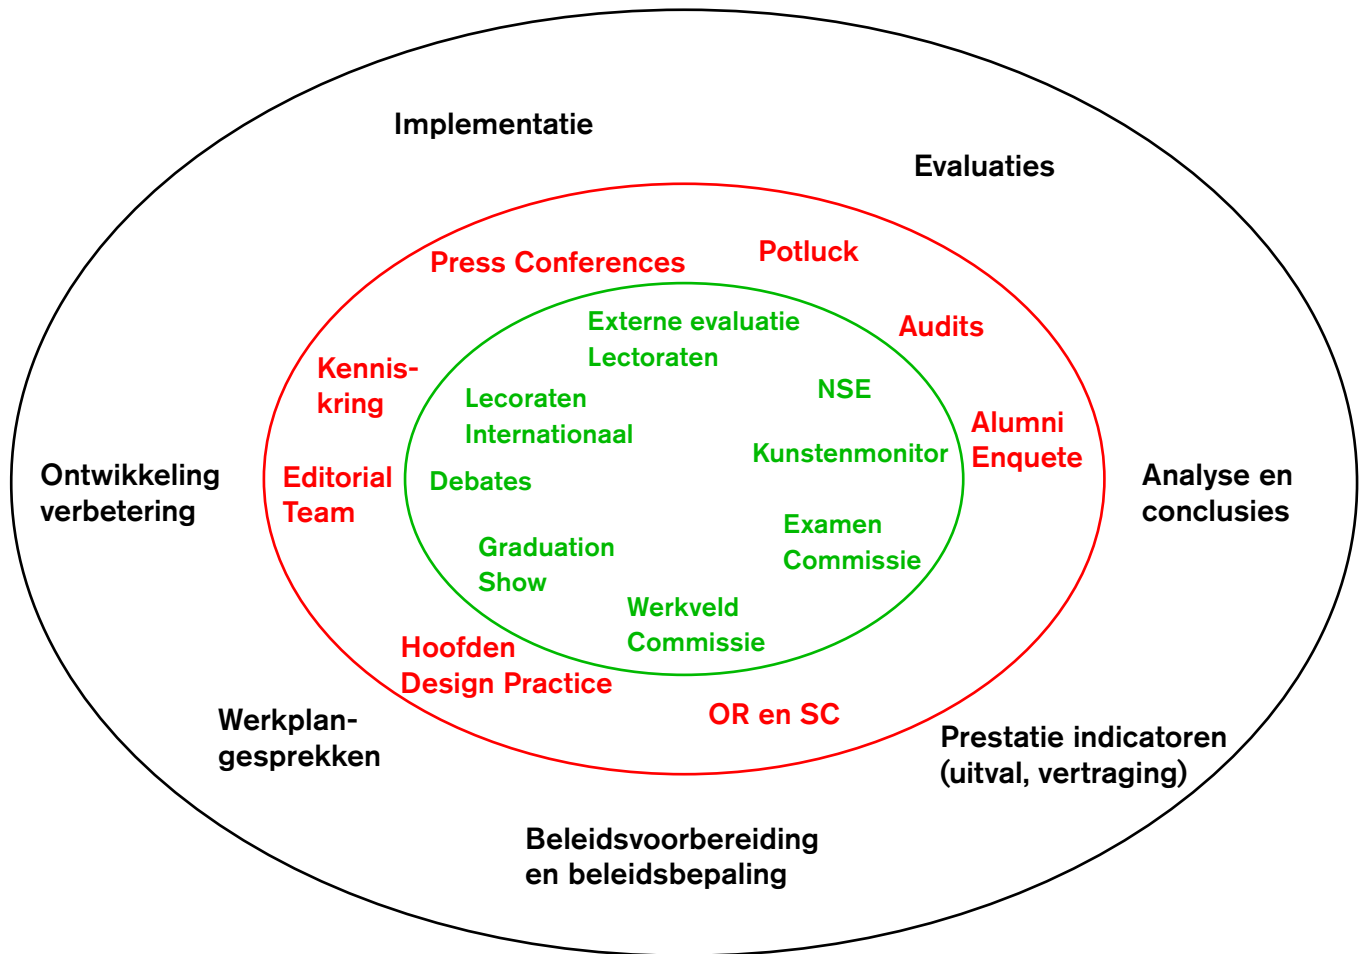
Implementatie

Evaluaties

Press Conferences

Potluck

Externe evaluatie Lectoraten

Audits

Kennis-kring

Lecoraten Internationaal

NSE

Alumni Enquete

Kunstenmonitor

Ontwikkeling verbetering

Editorial Team

Debates

Analyse en conclusies

Examen Commissie

Graduation Show

Werkveld Commissie

Hoofden Design Practice

OR en SC

Werkplan-gesprekken

Prestatie indicatoren (uitval, vertraging)

Beleidsvoorbereiding en beleidsbepaling